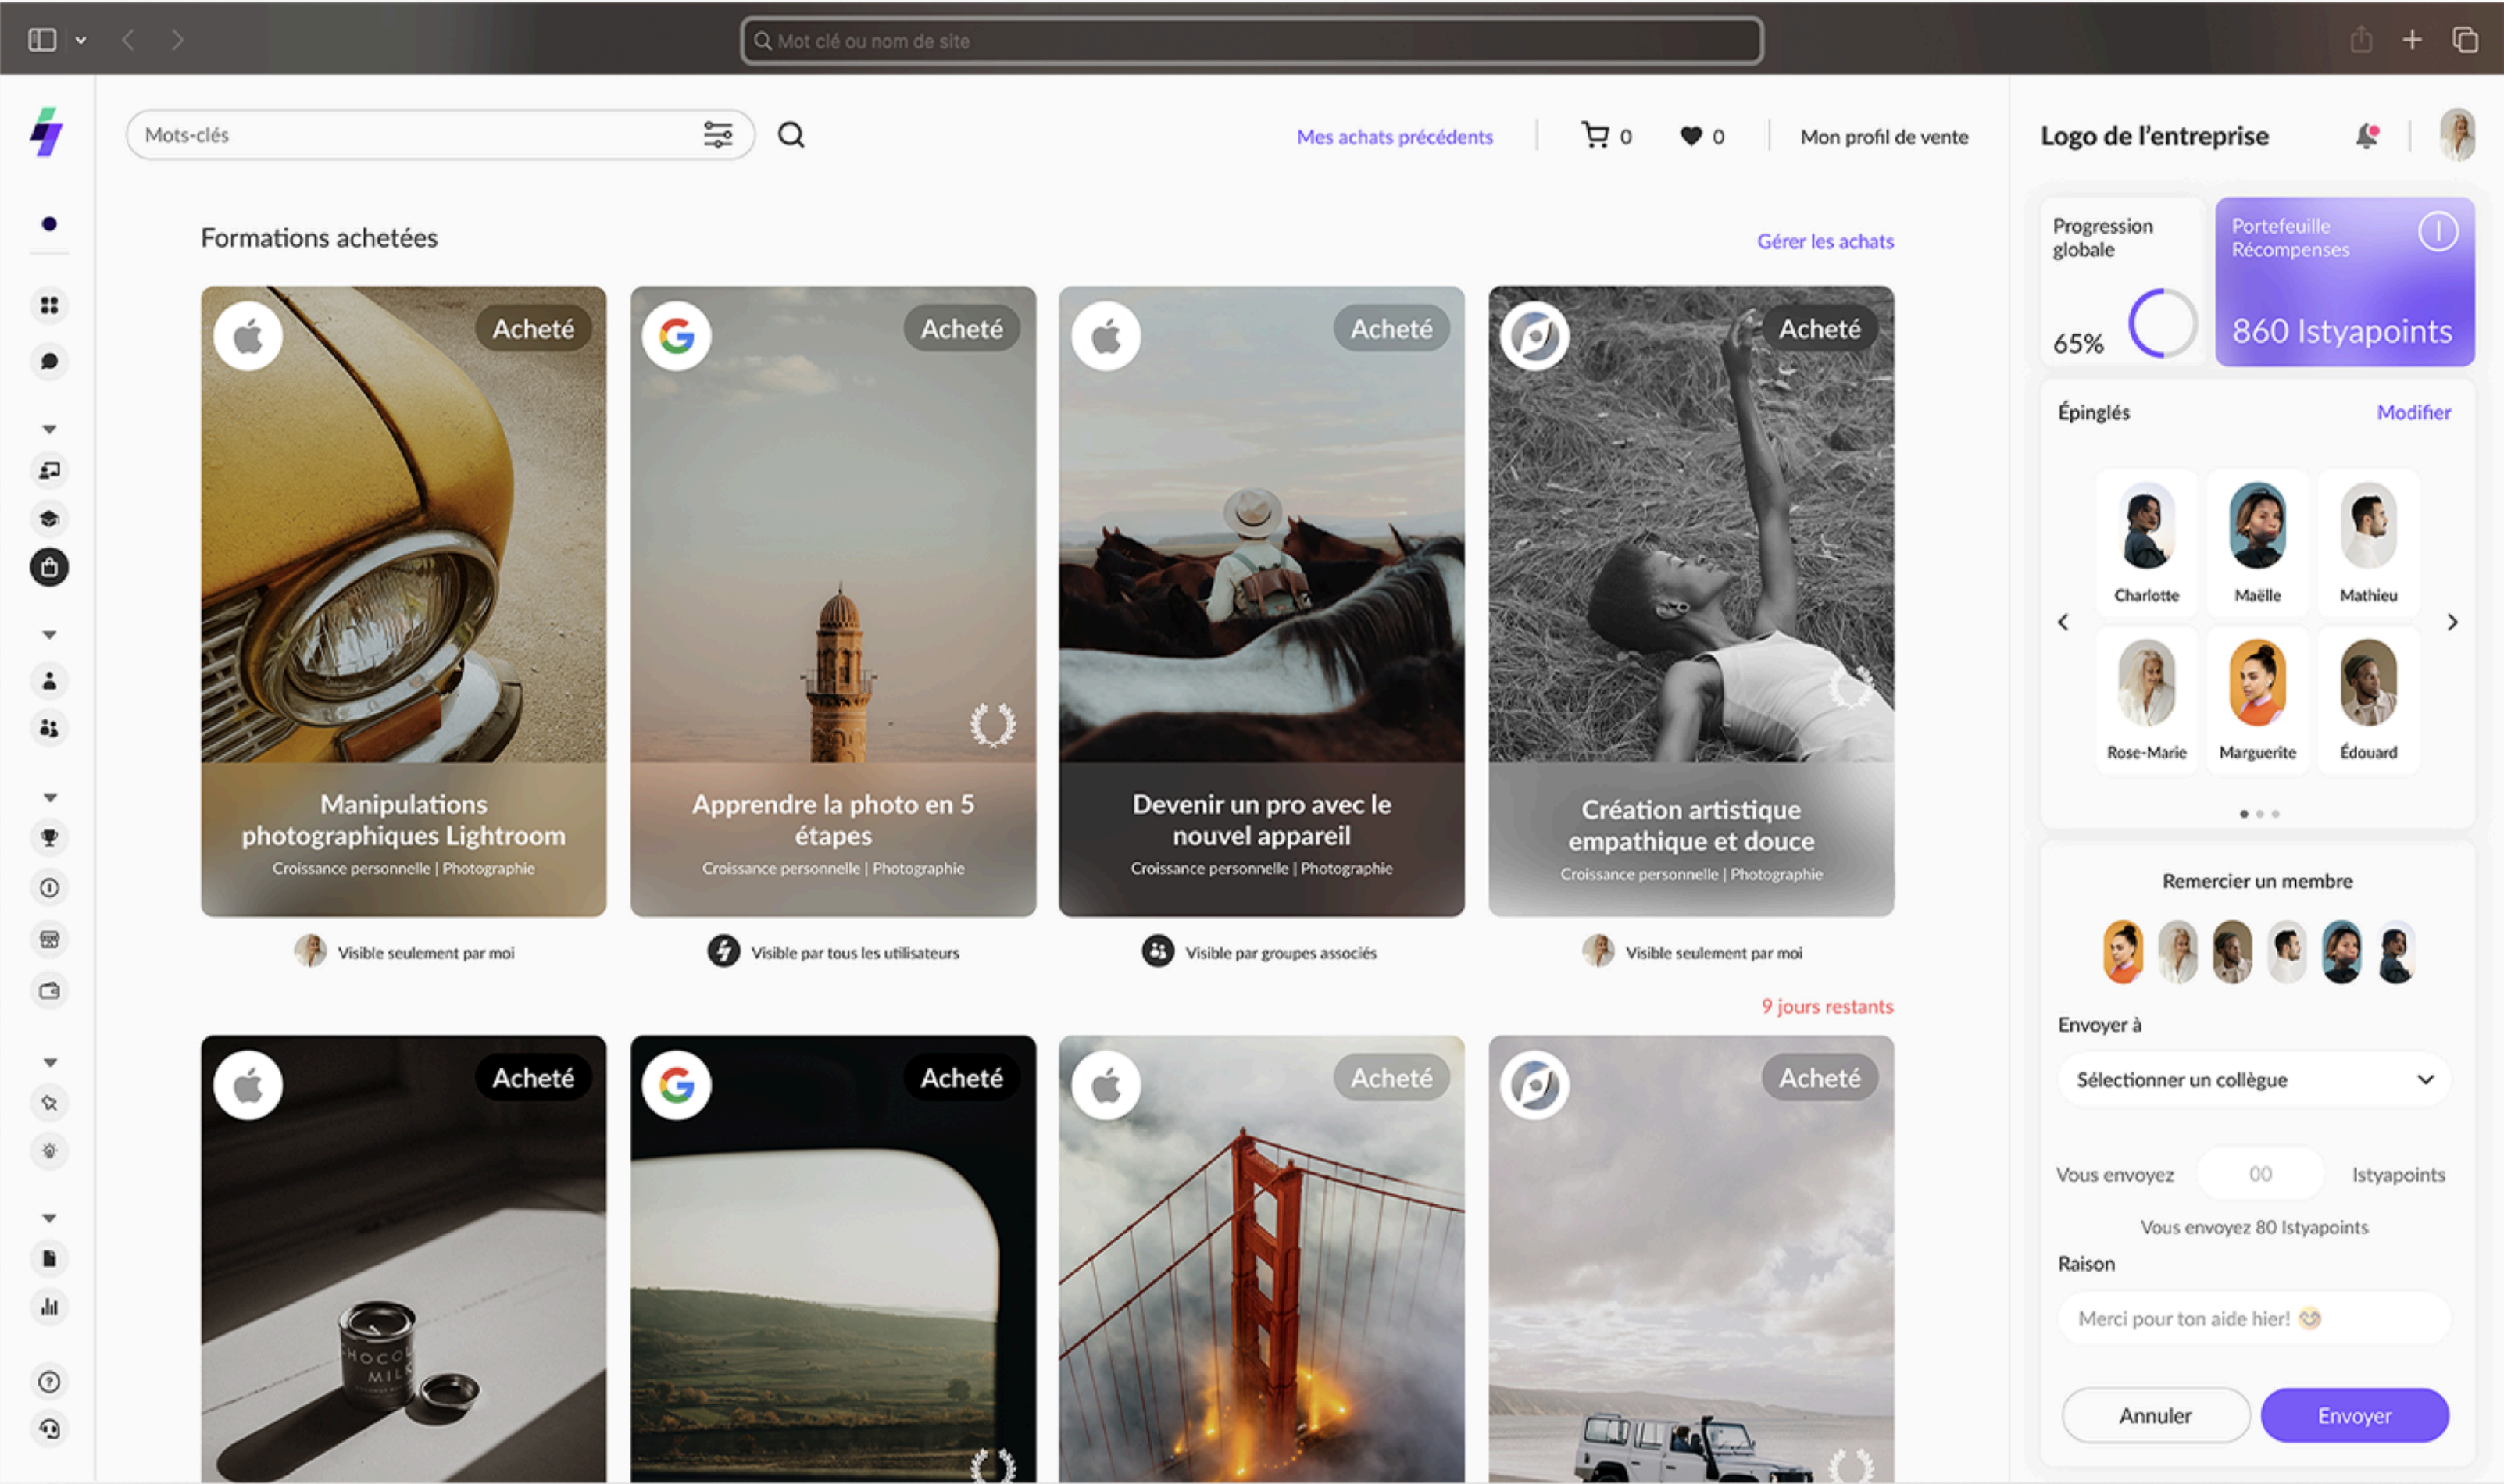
Mot clé ou nom de site

Mots-clés

Mes achats précédents

0

0

Mon profil de vente

Logo de l'entreprise

Formations achetées

Gérer les achats

Acheté

Manipulations photographiques Lightroom

Croissance personnelle | Photographie

Visible seulement par moi

Acheté

Apprendre la photo en 5 étapes

Croissance personnelle | Photographie

Visible par tous les utilisateurs

Acheté

Devenir un pro avec le nouvel appareil

Croissance personnelle | Photographie

Visible par groupes associés

Acheté

Création artistique empathique et douce

Croissance personnelle | Photographie

Visible seulement par moi

9 jours restants

Acheté

Acheté

Acheté

Acheté

Progression globale

65%

Portefeuille Récompenses

860 Istyapoints

Épinglés

Modifier

Charlotte

Maëlle

Mathieu

Rose-Marie

Marguerite

Édouard

Remercier un membre

Envoyer à

Sélectionner un collègue

Vous envoyez

00

Istyapoints

Vous envoyez 80 Istyapoints

Raison

Merci pour ton aide hier!

Annuler

Envoyer